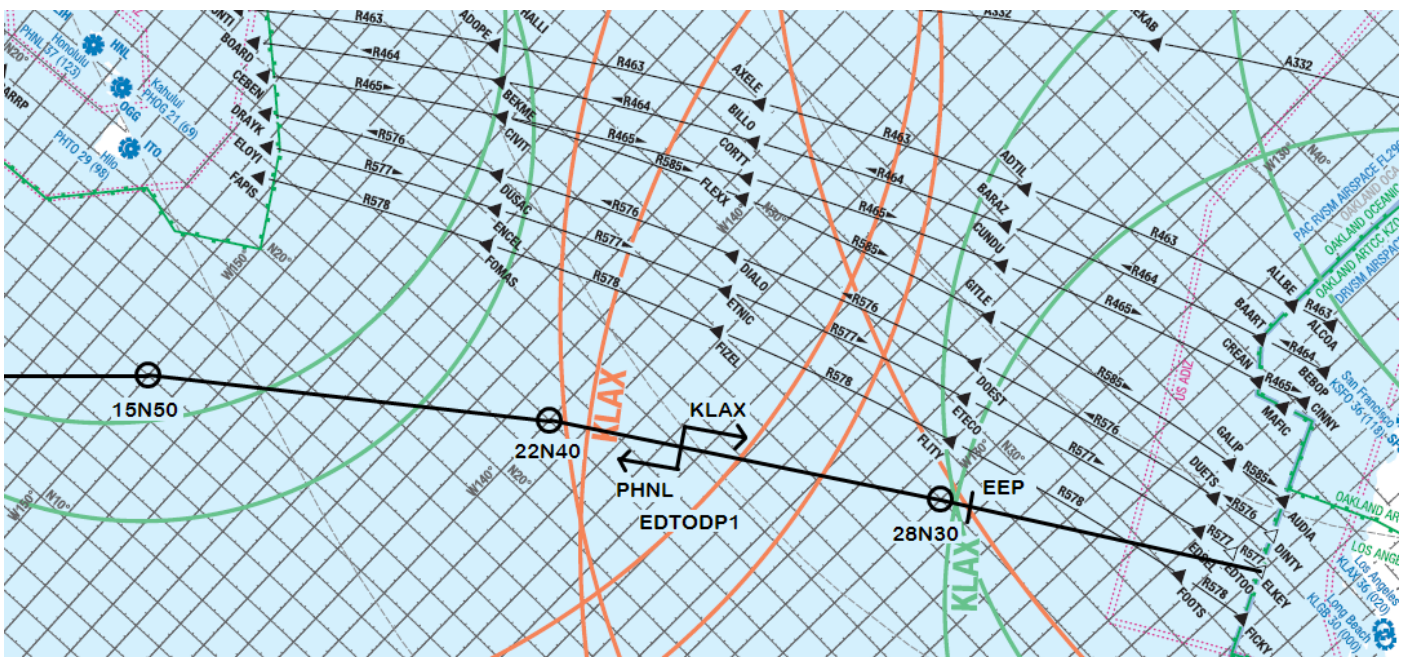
HNL
Honolulu
PHNL 37 (123)
OGG
Kahului
PHOG 21 (69)
ITO
Hilo
PHTO 29 (98)
N20°
ARRP
ONTI
BOARD
CEBEN
DRAYK
ELOYI
FAPIS
R463
R464
R465
R576
R577
R578
W150°
N20°
ADOPE
HALLI
BEKME
CIVIT
DUSAC
ENCEL
FOMAS
R463
R464
R465
R585
R576
R577
R578
AXELE
BILLO
CORTT
FLEXX
W140°
N30°
DIALO
ETNIC
FIZEL
A332
EKAB
A332
R463
R464
R465
R585
R576
R577
R578
ADTIL
BARAZ
CUNDU
GITLE
DOEST
ETECO
FLITI
W130°
N30°
N40°
R463
R464
R465
R585
R576
R577
R578
ALLBE
BAART
CREAN
R463
ALCOA
R464
BEBOP
R465
MAFIC
GINNY
GALIP
DUETS
R585
R576
AUDIA
R577
DINTY
R577
EDDEL
EDTOO
ELKEY
R578
FOOTS
FICKY
US ADIZ
PAC RVSM AIRSPACE FL290
OAKLAND OCEANIC
OAKLAND ARTCC KZOA
DRVSM AIRSPACE
San Francisco
KSFO 36 (118)
OAKLAND ARTCC
LOS ANGELES
Los Angeles
KLAX 36 (020)
Long Beach
KLGB 30 (000)
KLAX
KLAX
15N50
22N40
28N30
KLAX
PHNL
EDTODP1
EEP
W140°
N20°
W130°
N10°